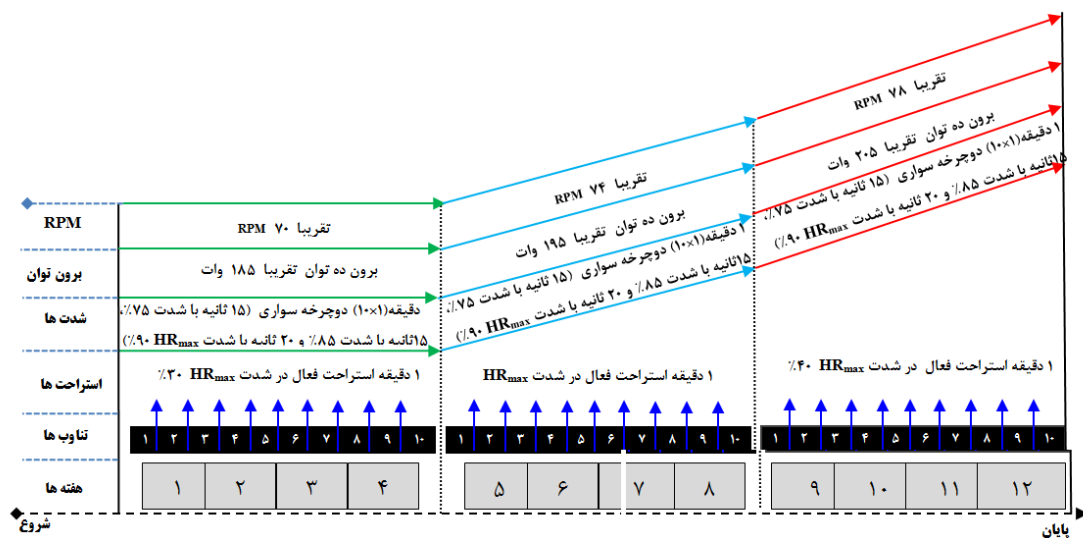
RPM
برون توان
شدت ها
استراحت ها
تناوب ها
هفته ها
شروع
پایان

تقریبا ۷۰ RPM
برون ده توان تقریبا ۱۸۵ وات
دقیقه(۱۰×۱) دوچرخه سواری (۱۵ ثانیه با شدت ۷۵٪، ۱۵ثانیه با شدت ۸۵٪ و ۲۰ ثانیه با شدت ۹۰٪ $HR_{max}$)
۱ دقیقه استراحت فعال در شدت $HR_{max}$ ۳۰٪
۱ ۲ ۳ ۴ ۵ ۶ ۷ ۸ ۹ ۱۰
۱ ۲ ۳ ۴

تقریبا ۷۴ RPM
برون ده توان تقریبا ۱۹۵ وات
۱ دقیقه(۱۰×۱) دوچرخه سواری (۱۵ ثانیه با شدت ۷۵٪، ۱۵ثانیه با شدت ۸۵٪ و ۲۰ ثانیه با شدت ۹۰٪ $HR_{max}$)
۱ دقیقه استراحت فعال در شدت $HR_{max}$
۱ ۲ ۳ ۴ ۵ ۶ ۷ ۸ ۹ ۱۰
۵ ۶ ۷ ۸

تقریبا ۷۸ RPM
برون ده توان تقریبا ۲۰۵ وات
۱ دقیقه(۱۰×۱) دوچرخه سواری (۱۵ ثانیه با شدت ۷۵٪، ۱۵ثانیه با شدت ۸۵٪ و ۲۰ ثانیه با شدت ۹۰٪ $HR_{max}$)
۱ دقیقه استراحت فعال در شدت $HR_{max}$ ۴۰٪
۱ ۲ ۳ ۴ ۵ ۶ ۷ ۸ ۹ ۱۰
۹ ۱۰ ۱۱ ۱۲